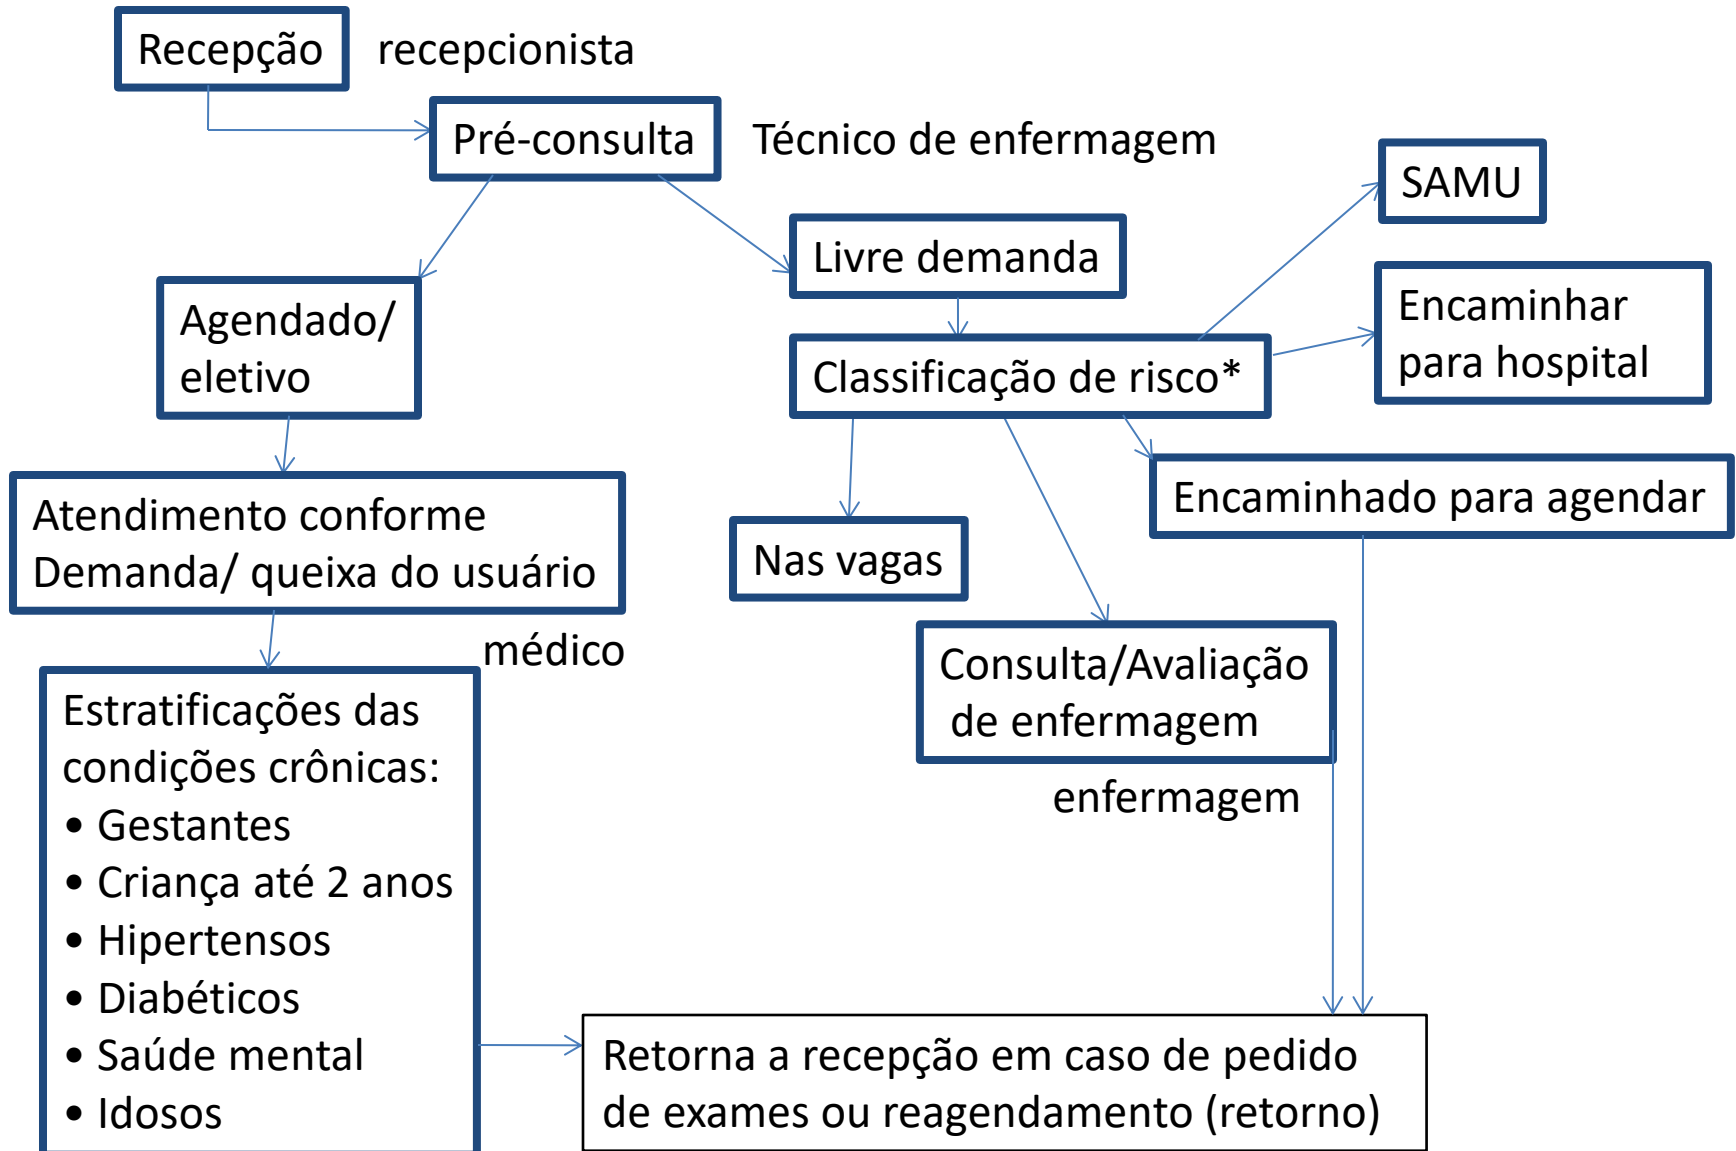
Recepção recepcionista

Pré-consulta Técnico de enfermagem

SAMU

Livre demanda

Encaminhar para hospital

Agendado/ eletivo

Classificação de risco*

Encaminhado para agendar

Atendimento conforme Demanda/ queixa do usuário

Nas vagas

médico

Consulta/Avaliação de enfermagem

enfermagem

Estratificações das condições crônicas:
• Gestantes
• Criança até 2 anos
• Hipertensos
• Diabéticos
• Saúde mental
• Idosos

Retorna a recepção em caso de pedido de exames ou reagendamento (retorno)